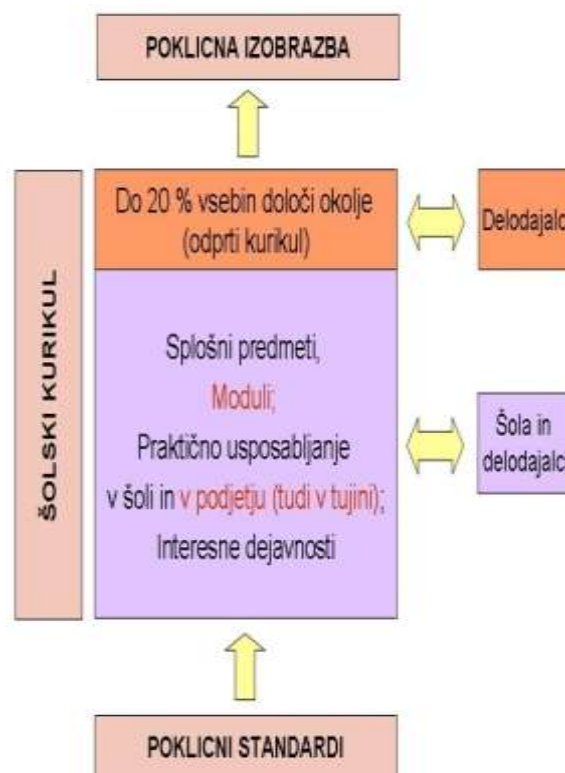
POKLICNA IZOBRAZBA

ŠOLSKI KURIKUL

Do 20 % vsebin določi okolje (odprti kurikul)

Delodajalc

Splošni predmeti, Moduli; Praktično usposabljanje v šoli in v podjetju (tudi v tujini); Interesne dejavnosti

Šola in delodajalc

POKLICNI STANDARDI